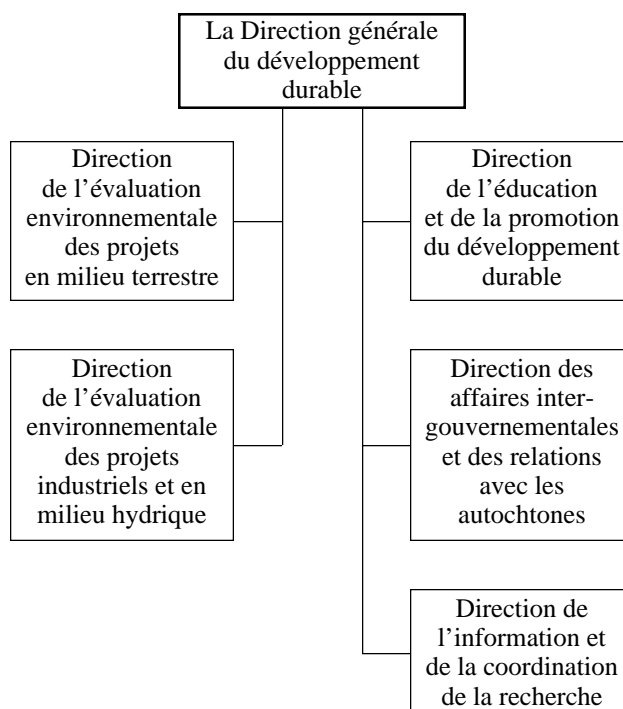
La Direction générale du développement durable

Direction de l'évaluation environnementale des projets en milieu terrestre

Direction de l'éducation et de la promotion du développement durable

Direction de l'évaluation environnementale des projets industriels et en milieu hydrique

Direction des affaires intergouvernementales et des relations avec les autochtones

Direction de l'information et de la coordination de la recherche